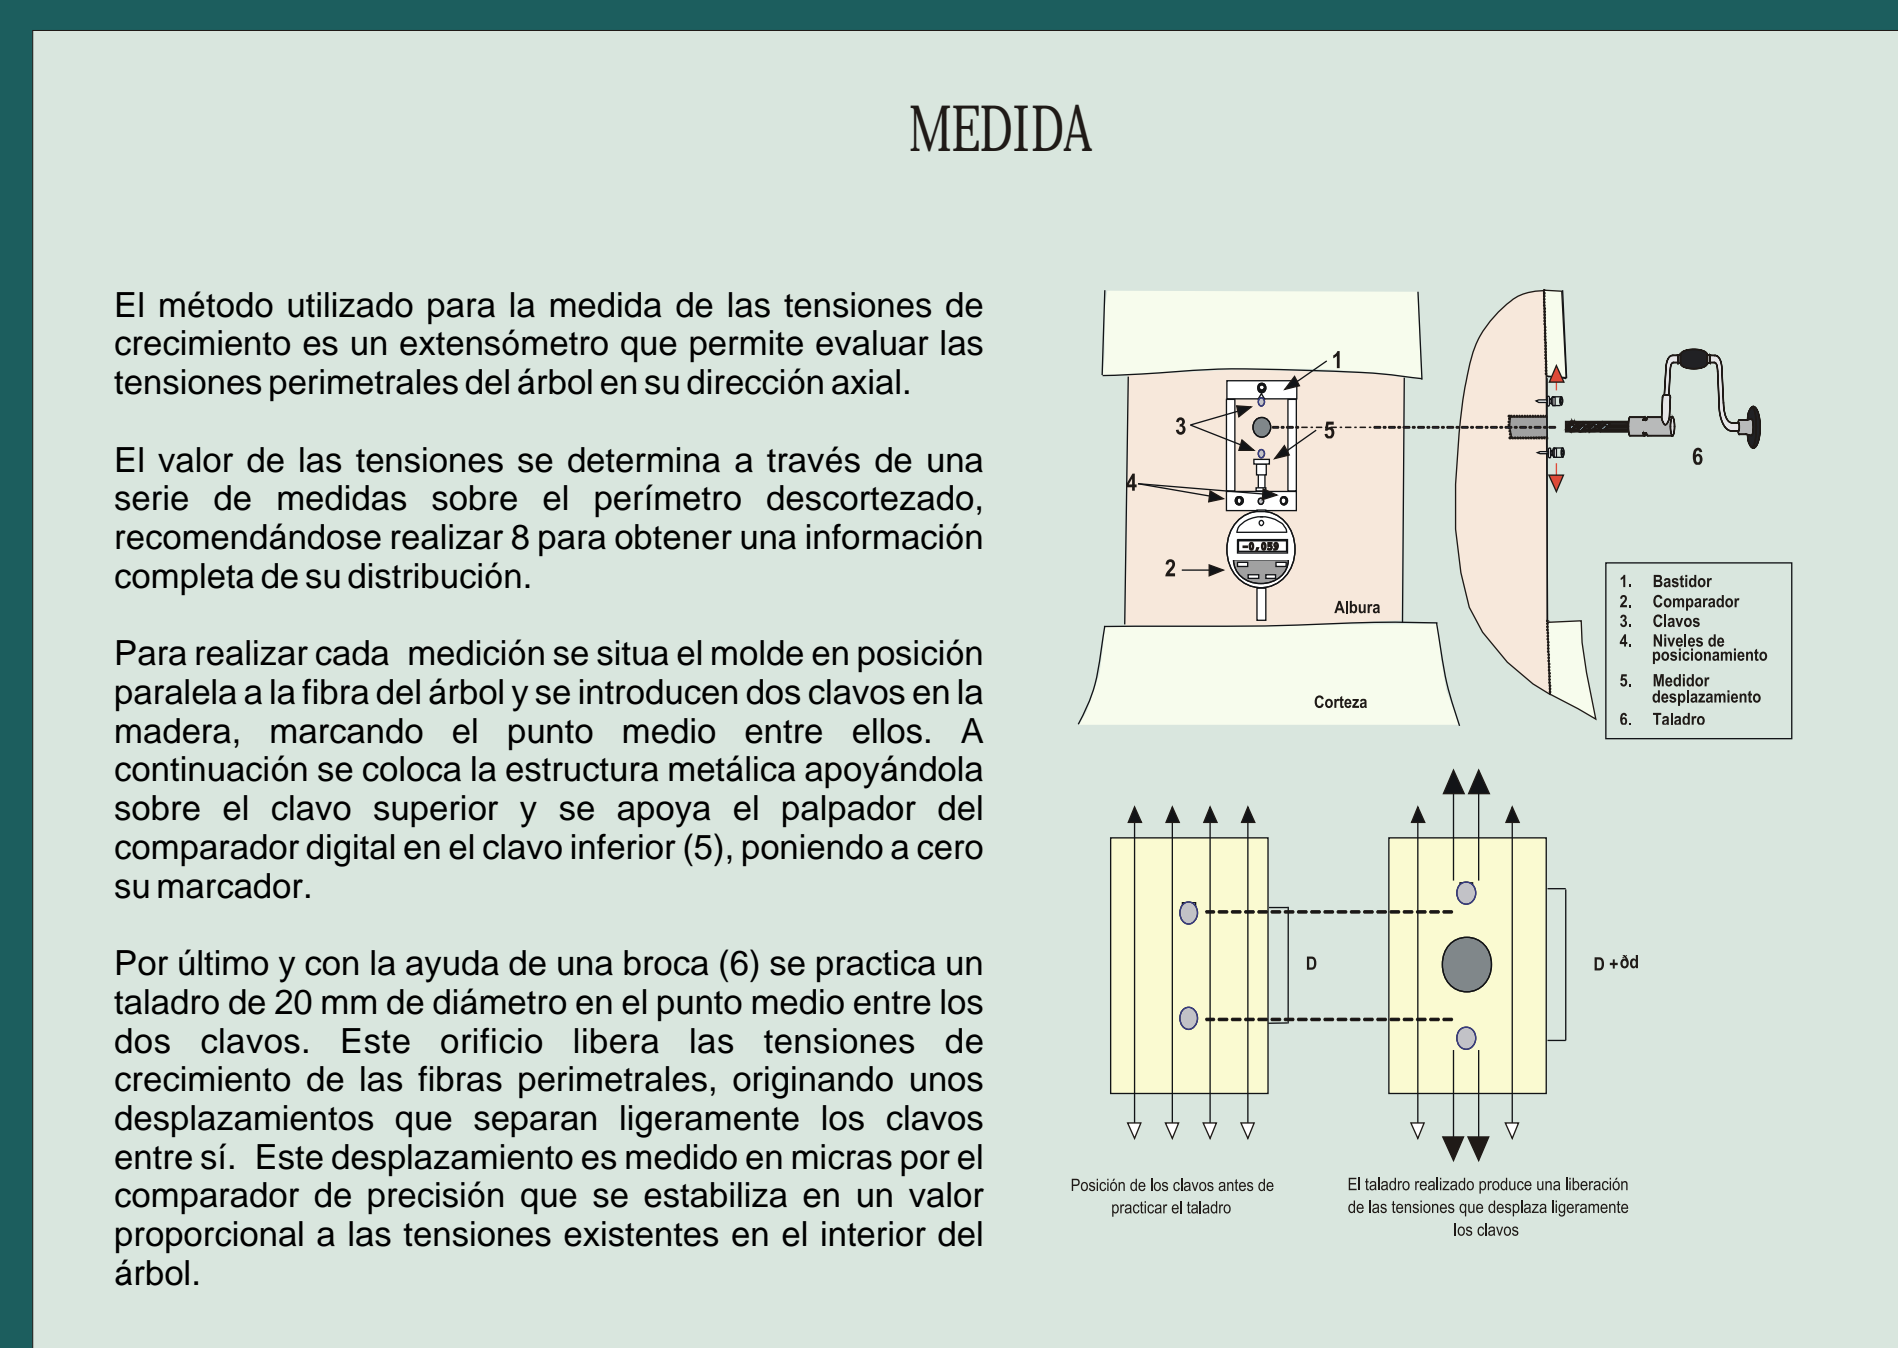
MEDIDA

El método utilizado para la medida de las tensiones de crecimiento es un extensómetro que permite evaluar las tensiones perimetrales del árbol en su dirección axial.

El valor de las tensiones se determina a través de una serie de medidas sobre el perímetro descortezado, recomendándose realizar 8 para obtener una información completa de su distribución.

Para realizar cada medición se situa el molde en posición paralela a la fibra del árbol y se introducen dos clavos en la madera, marcando el punto medio entre ellos. A continuación se coloca la estructura metálica apoyándola sobre el clavo superior y se apoya el palpador del comparador digital en el clavo inferior (5), poniendo a cero su marcador.

Por último y con la ayuda de una broca (6) se practica un taladro de 20 mm de diámetro en el punto medio entre los dos clavos. Este orificio libera las tensiones de crecimiento de las fibras perimetrales, originando unos desplazamientos que separan ligeramente los clavos entre sí. Este desplazamiento es medido en micras por el comparador de precisión que se estabiliza en un valor proporcional a las tensiones existentes en el interior del árbol.

1
3
5
4
2
-0,059
Albura
Corteza
6

1. Bastidor
2. Comparador
3. Clavos
4. Niveles de posicionamiento
5. Medidor desplazamiento
6. Taladro

D
D +ðd

Posición de los clavos antes de practicar el taladro

El taladro realizado produce una liberación de las tensiones que desplaza ligeramente los clavos